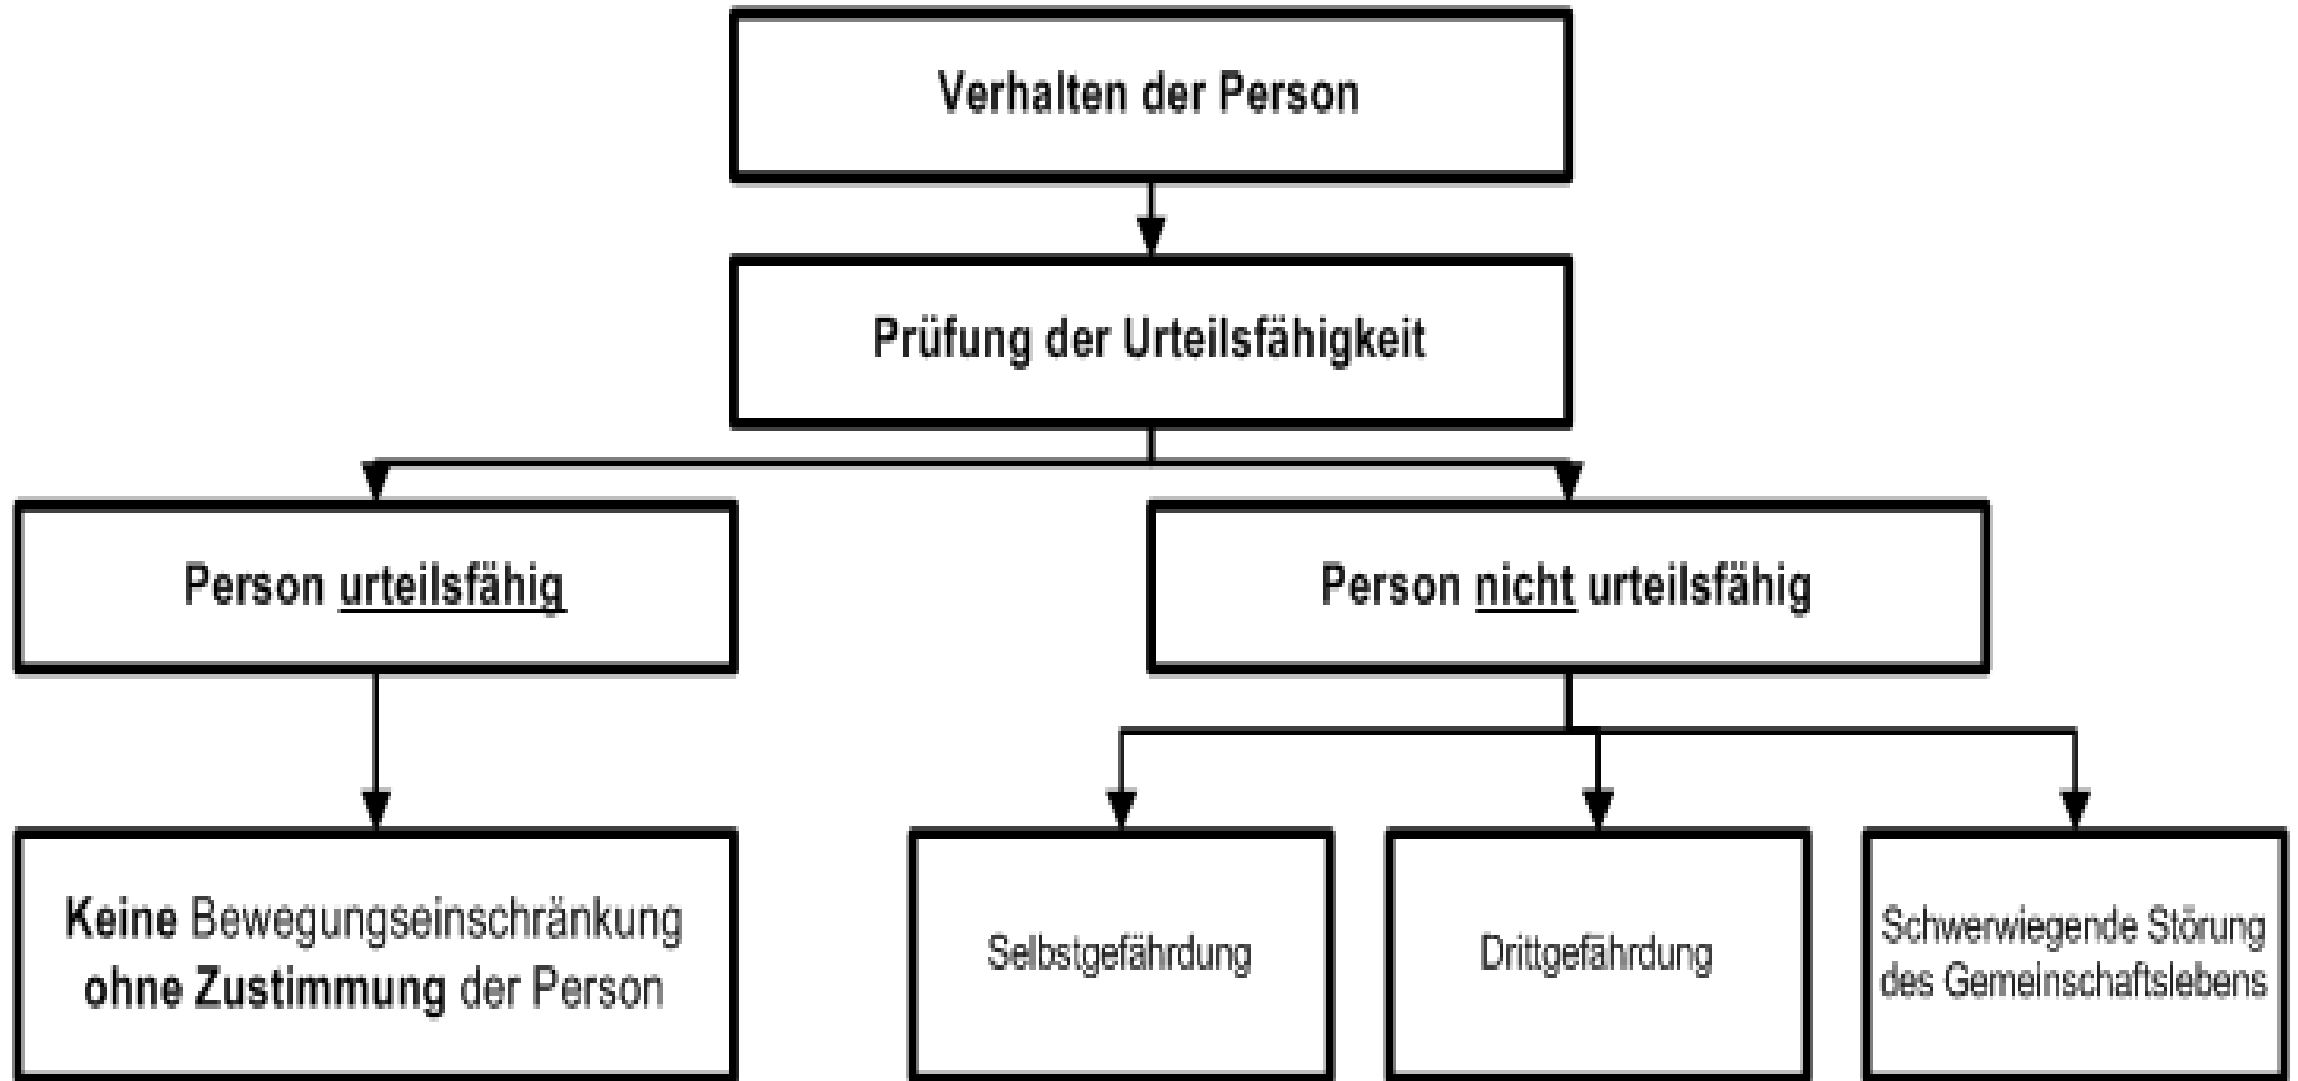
Verhalten der Person

Prüfung der Urteilsfähigkeit

Person urteilsfähig

Person nicht urteilsfähig

Keine Bewegungseinschränkung ohne Zustimmung der Person

Selbstgefährdung

Drittgefährdung

Schwerwiegende Störung des Gemeinschaftslebens